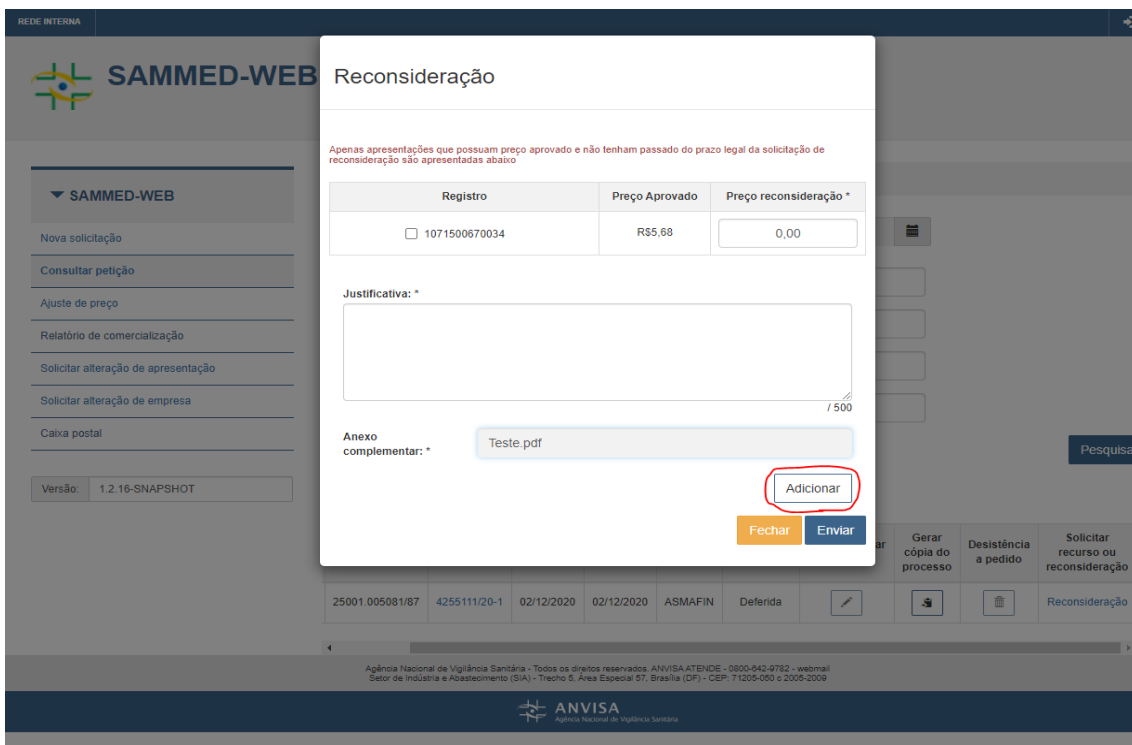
REDE INTERNA

SAMMED-WEB

▼ SAMMED-WEB

Nova solicitação

Consultar petição

Ajuste de preço

Relatório de comercialização

Solicitar alteração de apresentação

Solicitar alteração de empresa

Caixa postal

Versão: 1.2.16-SNAPSHOT

Reconsideração

Apenas apresentações que possuam preço aprovado e não tenham passado do prazo legal da solicitação de reconsideração são apresentadas abaixo

| Registro | Preço Aprovado | Preço reconsideração * |
|---|---|---|
| 1071500670034 | R$5,68 | 0,00 |

Justificativa: *

/ 500

Anexo complementar: *

Teste.pdf

Adicionar

Fechar

Enviar

Pesquisa

| | | | | | | ar | Gerar cópia do processo | Desistência a pedido | Solicitar recurso ou reconsideração |
|---|---|---|---|---|---|---|---|---|---|
| 25001.005081/87 | 4255111/20-1 | 02/12/2020 | 02/12/2020 | ASMAFIN | Deferida | | | | Reconsideração |

Agência Nacional de Vigilância Sanitária - Todos os direitos reservados. ANVISA ATENDE - 0800-642-9782 - webmail
Setor de Indústria e Abastecimento (SIA) - Trecho 5, Área Especial 57, Brasília (DF) - CEP: 71205-050 c 2005-2009

ANVISA
Agência Nacional de Vigilância Sanitária